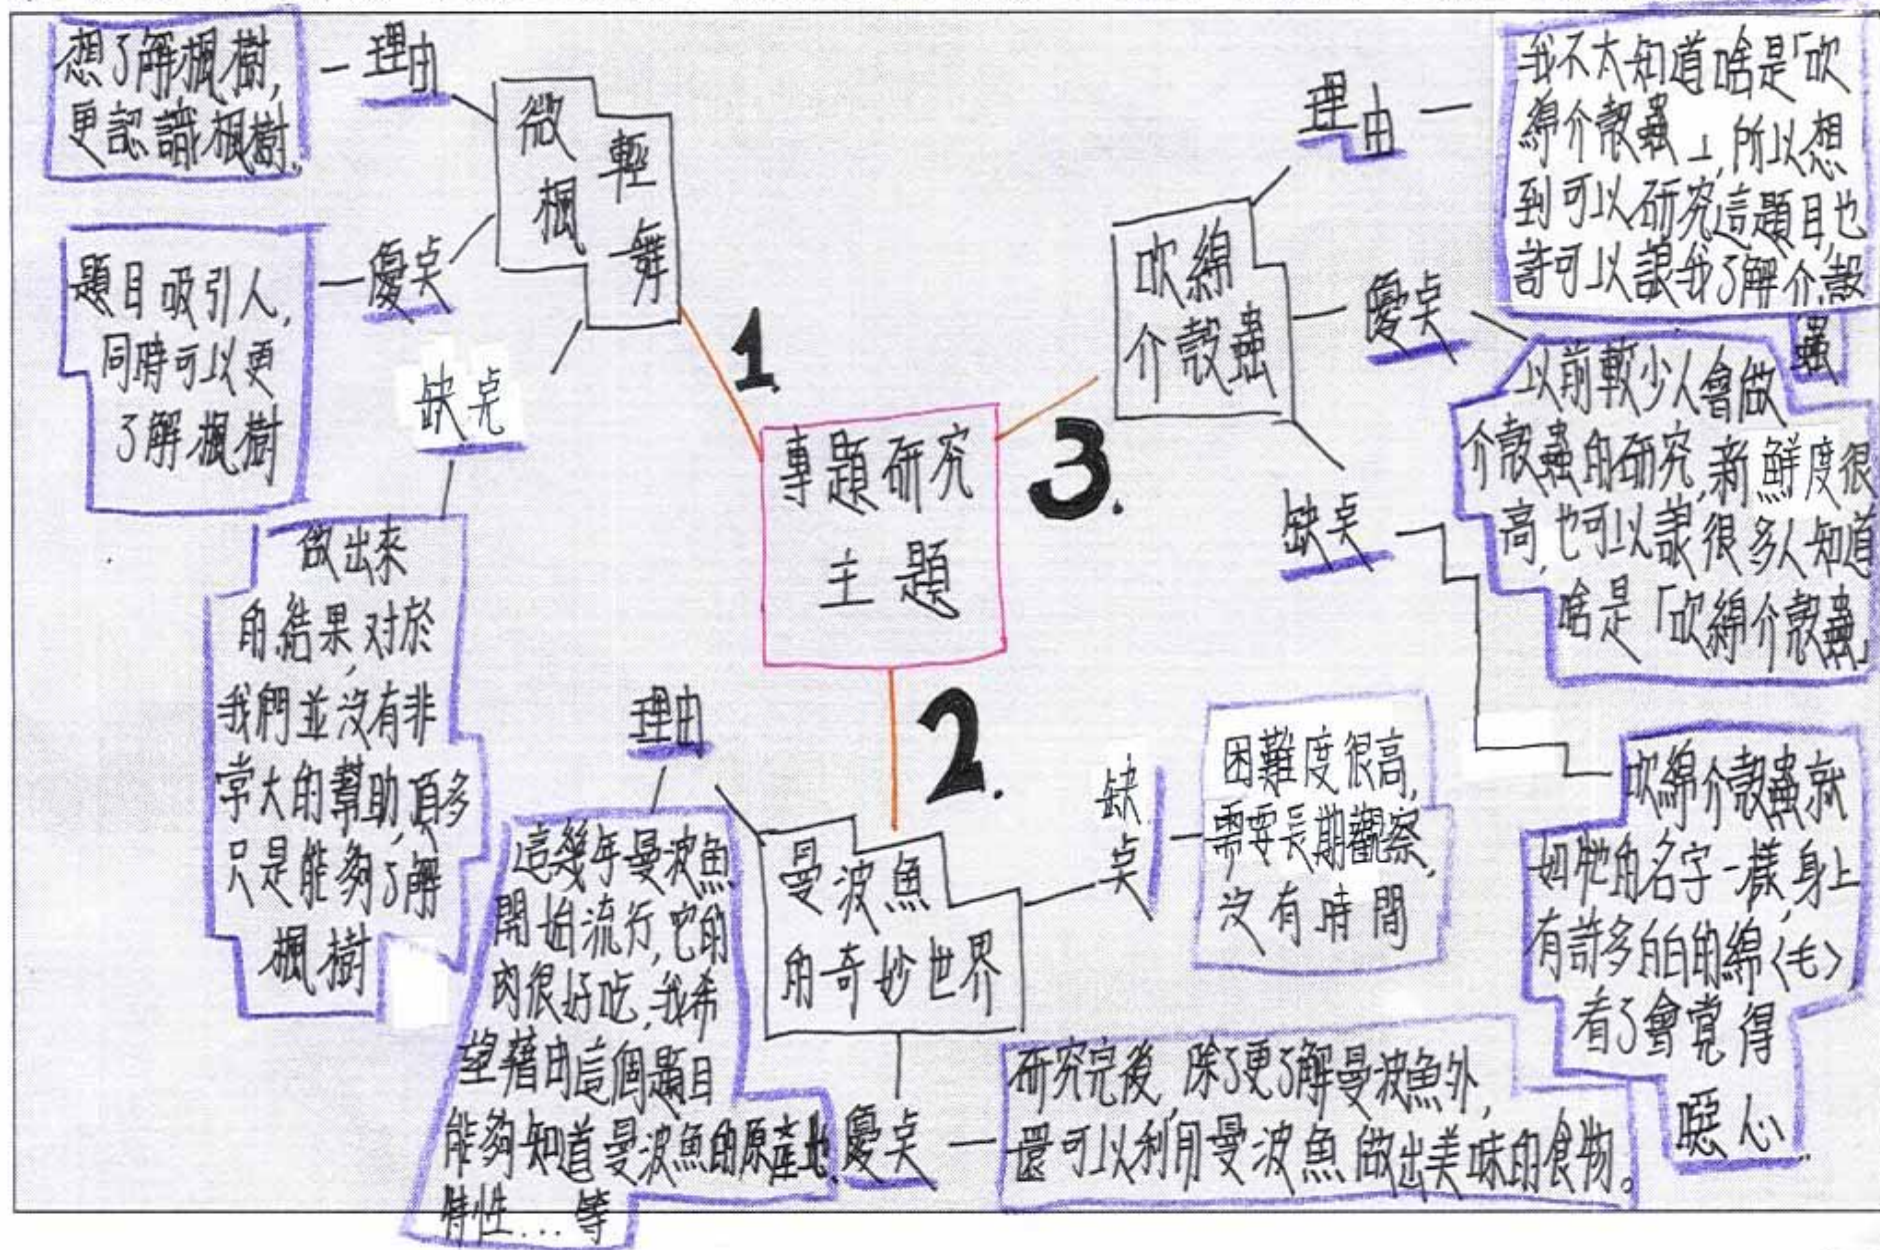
專題研究主題

1

微楓輕舞

理由

想了解楓樹，更認識楓樹。

優点

題目吸引人，同時可以更了解楓樹

缺点

做出來的結果对於我們並沒有非常大的幫助，頂多只是能夠了解楓樹

3.

吹綿介殼蟲

理由

我不太知道啥是「吹綿介殼蟲」，所以想到可以研究這題目也許可以讓我了解介殼蟲

優点

以前較少人會做介殼蟲的研究，新鮮度很高，也可以讓很多人知道啥是「吹綿介殼蟲」

缺点

吹綿介殼蟲就如牠的名字一樣身上有許多白的綿〈毛〉看了會覺得噁心

2.

曼波魚的奇妙世界

理由

這幾年曼波魚開始流行，它的肉很好吃，我希望藉由這個題目能夠知道曼波魚的原產地、特性...等

缺点

困難度很高，需要長期觀察，沒有時間

優点

研究完後，除了更了解曼波魚外，還可以利用曼波魚做出美味的食物。